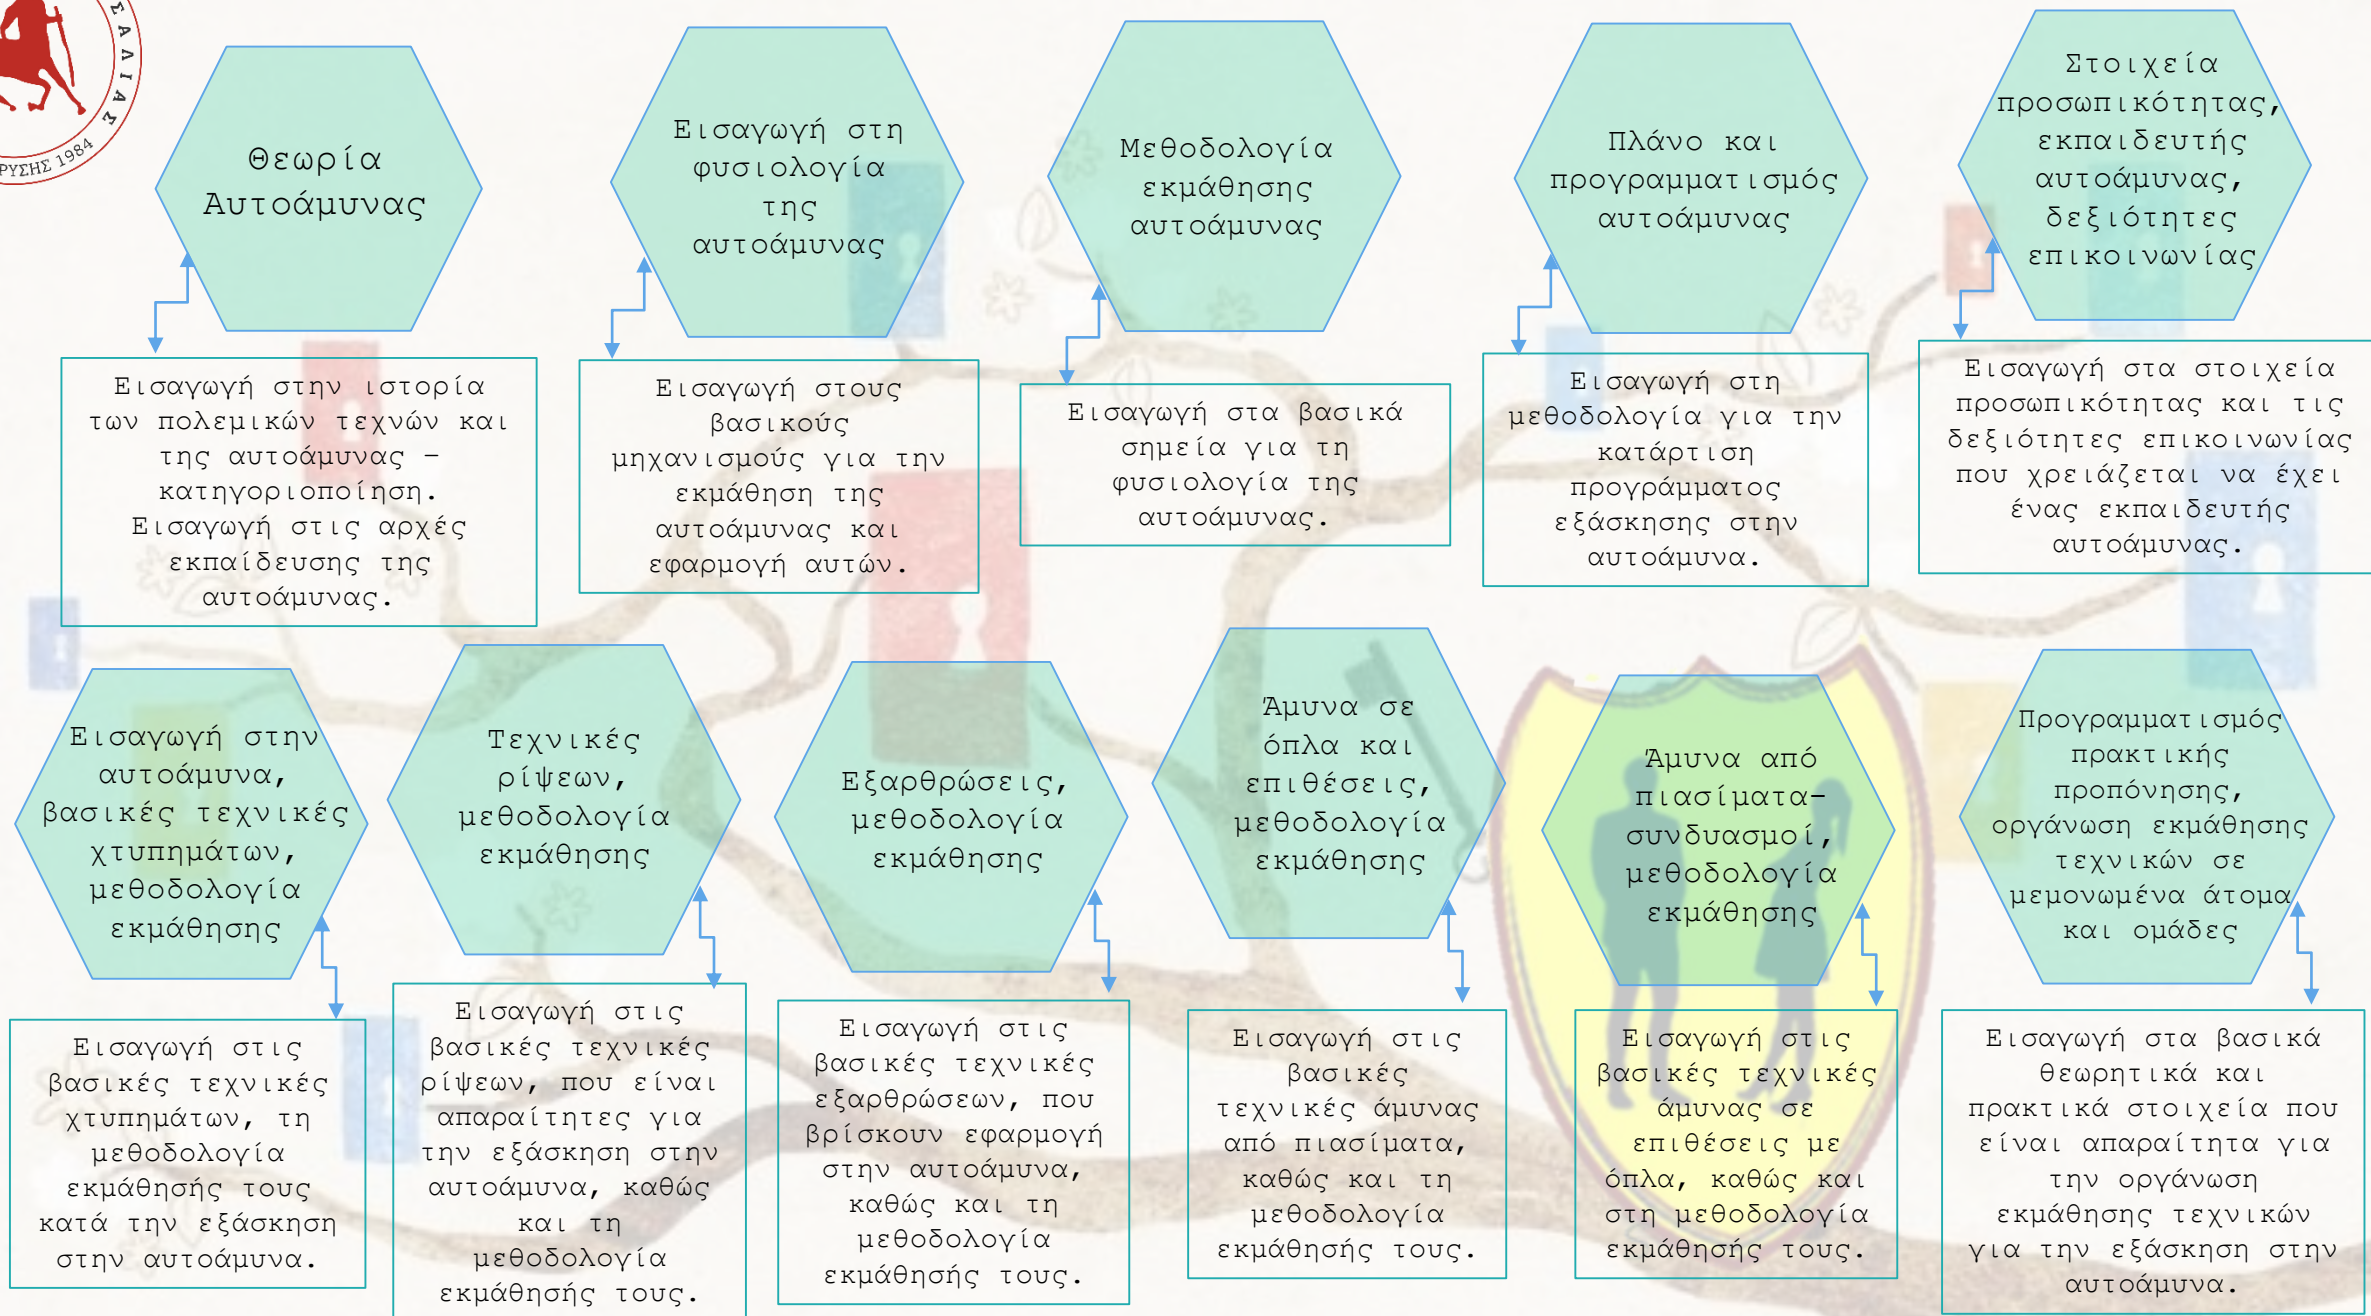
ΡΥΣΗΣ 1984

ΣΑΛΙΑΣ

Θεωρία Αυτοάμυνας

Εισαγωγή στην ιστορία των πολεμικών τεχνών και της αυτοάμυνας – κατηγοριοποίηση. Εισαγωγή στις αρχές εκπαίδευσης της αυτοάμυνας.

Εισαγωγή στη φυσιολογία της αυτοάμυνας

Εισαγωγή στους βασικούς μηχανισμούς για την εκμάθηση της αυτοάμυνας και εφαρμογή αυτών.

Μεθοδολογία εκμάθησης αυτοάμυνας

Εισαγωγή στα βασικά σημεία για τη φυσιολογία της αυτοάμυνας.

Πλάνο και προγραμματισμός αυτοάμυνας

Εισαγωγή στη μεθοδολογία για την κατάρτιση προγράμματος εξάσκησης στην αυτοάμυνα.

Στοιχεία προσωπικότητας, εκπαιδευτής αυτοάμυνας, δεξιότητες επικοινωνίας

Εισαγωγή στα στοιχεία προσωπικότητας και τις δεξιότητες επικοινωνίας που χρειάζεται να έχει ένας εκπαιδευτής αυτοάμυνας.

Εισαγωγή στην αυτοάμυνα, βασικές τεχνικές χτυπημάτων, μεθοδολογία εκμάθησης

Εισαγωγή στις βασικές τεχνικές χτυπημάτων, τη μεθοδολογία εκμάθησής τους κατά την εξάσκηση στην αυτοάμυνα.

Τεχνικές ρίψεων, μεθοδολογία εκμάθησης

Εισαγωγή στις βασικές τεχνικές ρίψεων, που είναι απαραίτητες για την εξάσκηση στην αυτοάμυνα, καθώς και τη μεθοδολογία εκμάθησής τους.

Εξαρθρώσεις, μεθοδολογία εκμάθησης

Εισαγωγή στις βασικές τεχνικές εξαρθρώσεων, που βρίσκουν εφαρμογή στην αυτοάμυνα, καθώς και τη μεθοδολογία εκμάθησής τους.

Άμυνα σε όπλα και επιθέσεις, μεθοδολογία εκμάθησης

Εισαγωγή στις βασικές τεχνικές άμυνας από πιασίματα, καθώς και τη μεθοδολογία εκμάθησής τους.

Άμυνα από πιασίματα- συνδυασμοί, μεθοδολογία εκμάθησης

Εισαγωγή στις βασικές τεχνικές άμυνας σε επιθέσεις με όπλα, καθώς και στη μεθοδολογία εκμάθησής τους.

Προγραμματισμός πρακτικής προπόνησης, οργάνωση εκμάθησης τεχνικών σε μεμονωμένα άτομα και ομάδες

Εισαγωγή στα βασικά θεωρητικά και πρακτικά στοιχεία που είναι απαραίτητα για την οργάνωση εκμάθησης τεχνικών για την εξάσκηση στην αυτοάμυνα.